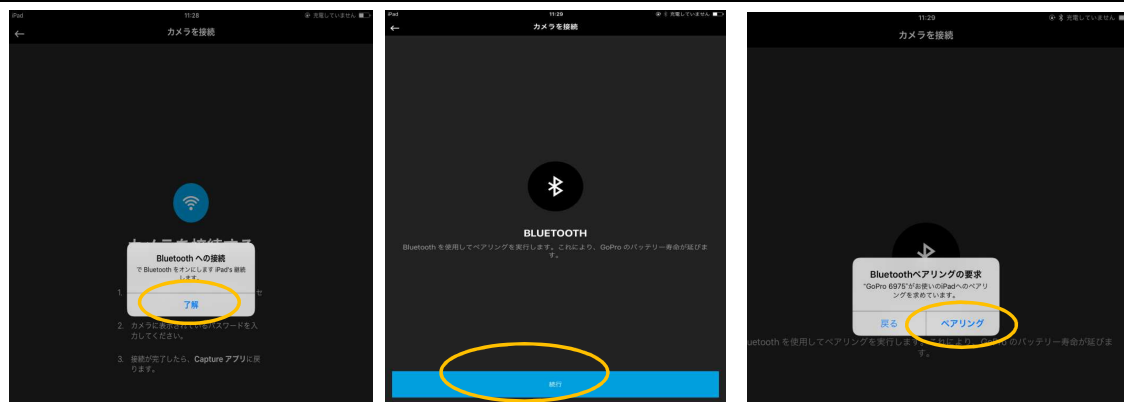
iPad 11:28 充電していません

カメラを接続

カメラを接続する

Bluetooth への接続

で Bluetooth をオンにします iPad's 接続します。

了解

1. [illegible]セ

2. カメラに表示されているパスワードを入力してください。

3. 接続が完了したら、Capture アプリに戻ります。

iPad 11:29 充電していません

カメラを接続

BLUETOOTH

Bluetooth を使用してペアリングを実行します。これにより、GoPro のバッテリー寿命が延びます。

続行

11:29 充電していません

カメラを接続

Bluetoothペアリングの要求

"GoPro 6975"がお使いのiPadへのペアリングを求めています。

戻る

ペアリング

luetooth を使用してペアリングを実行します。これにより、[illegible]のバッテリー寿命が延びます。